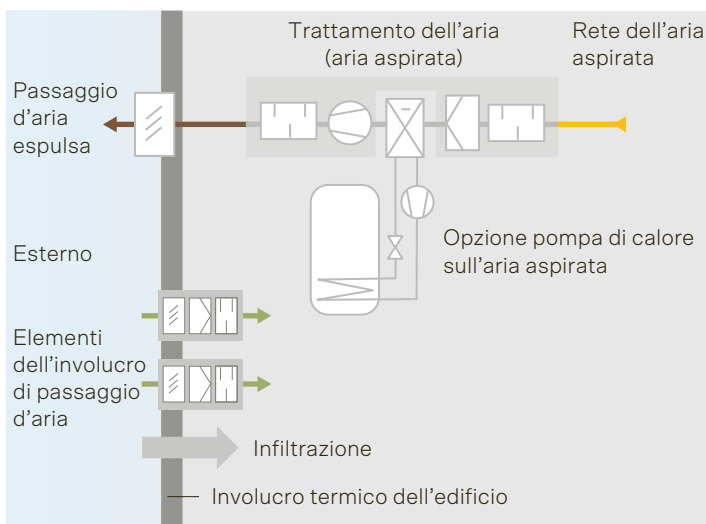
Trattamento dell’aria (aria aspirata)

Rete dell’aria aspirata

Passaggio d’aria espulsa

Esterno

Opzione pompa di calore sull’aria aspirata

Elementi dell’involucro di passaggio d’aria

Infiltrazione

Involucro termico dell’edificio